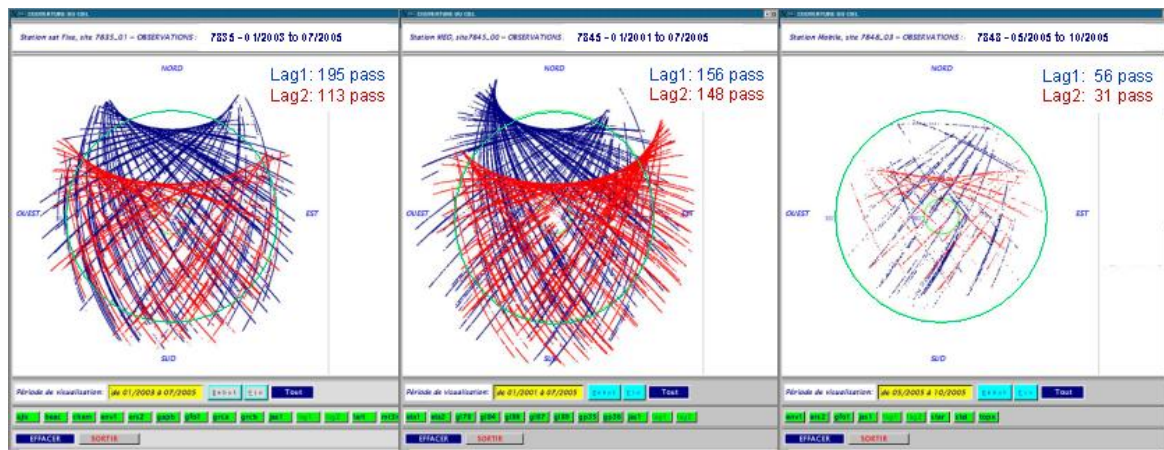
COUVERTURE DU CIEL

Station sat Fixe, site 7835_01 – OBSERVATIONS : 7835 - 01/2003 to 07/2005

NORD

Lag1: 195 pass
Lag2: 113 pass

OUEST

EST

SUD

Période de visualisation : de 01/2003 à 07/2005 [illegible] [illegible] Tout

ajis beac cham envi ers2 gaph gfo1 grca grcb jas1 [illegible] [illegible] larl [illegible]

EFFACER SORTIR

COUVERTURE DU CIEL

Station MEO, site7845_00 – OBSERVATIONS : 7845 - 01/2001 to 07/2005

NORD

Lag1: 156 pass
Lag2: 148 pass

OUEST

EST

SUD

Période de visualisation : de 01/2001 à 07/2005 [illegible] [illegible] Tout

eta1 eta2 gl78 gl84 gl86 gl87 gl89 gp35 gp36 jas1 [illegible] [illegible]

EFFACER SORTIR

COUVERTURE DU CIEL

Station Mobile, site 7848_03 – OBSERVATIONS : 7848 - 05/2005 to 10/2005

NORD

Lag1: 56 pass
Lag2: 31 pass

OUEST

EST

SUD

Période de visualisation : de 05/2005 à 10/2005 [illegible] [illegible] Tout

envi ers2 gfo1 jas1 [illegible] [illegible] star stel topx

EFFACER SORTIR